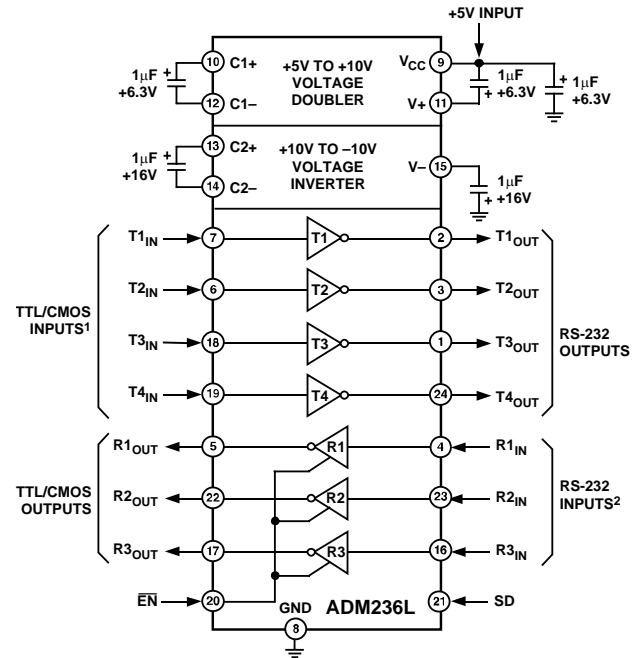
+5V INPUT

1μF +6.3V
+
10 C1+
12 C1–
+5V TO +10V VOLTAGE DOUBLER
$V_{CC}$ 9
V+ 11
1μF +6.3V
+
+ 1μF +6.3V

1μF +16V
+
13 C2+
14 C2–
+10V TO –10V VOLTAGE INVERTER
V– 15
1μF +16V
+

$T1_{IN}$ 7 T1 2 $T1_{OUT}$
$T2_{IN}$ 6 T2 3 $T2_{OUT}$
$T3_{IN}$ 18 T3 1 $T3_{OUT}$
$T4_{IN}$ 19 T4 24 $T4_{OUT}$

TTL/CMOS INPUTS$^1$

RS-232 OUTPUTS

$R1_{OUT}$ 5 R1 4 $R1_{IN}$
$R2_{OUT}$ 22 R2 23 $R2_{IN}$
$R3_{OUT}$ 17 R3 16 $R3_{IN}$

TTL/CMOS OUTPUTS

RS-232 INPUTS$^2$

$\overline{EN}$ 20
GND 8
ADM236L
21 SD